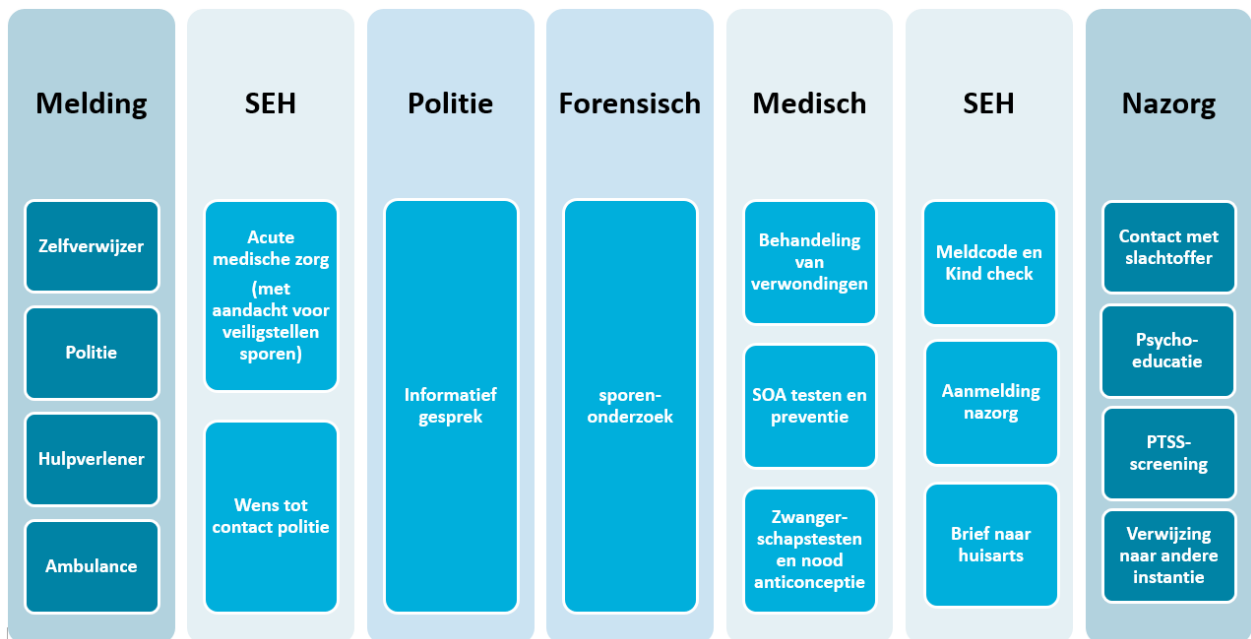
Melding

Zelfverwijzer

Politie

Hulpverlener

Ambulance

SEH

Acute medische zorg (met aandacht voor veiligstellen sporen)

Wens tot contact politie

Politie

Informatief gesprek

Forensisch

sporen-onderzoek

Medisch

Behandeling van verwondingen

SOA testen en preventie

Zwanger-schapstesten en nood anticonceptie

SEH

Meldcode en Kind check

Aanmelding nazorg

Brief naar huisarts

Nazorg

Contact met slachtoffer

Psycho-educatie

PTSS-screening

Verwijzing naar andere instantie